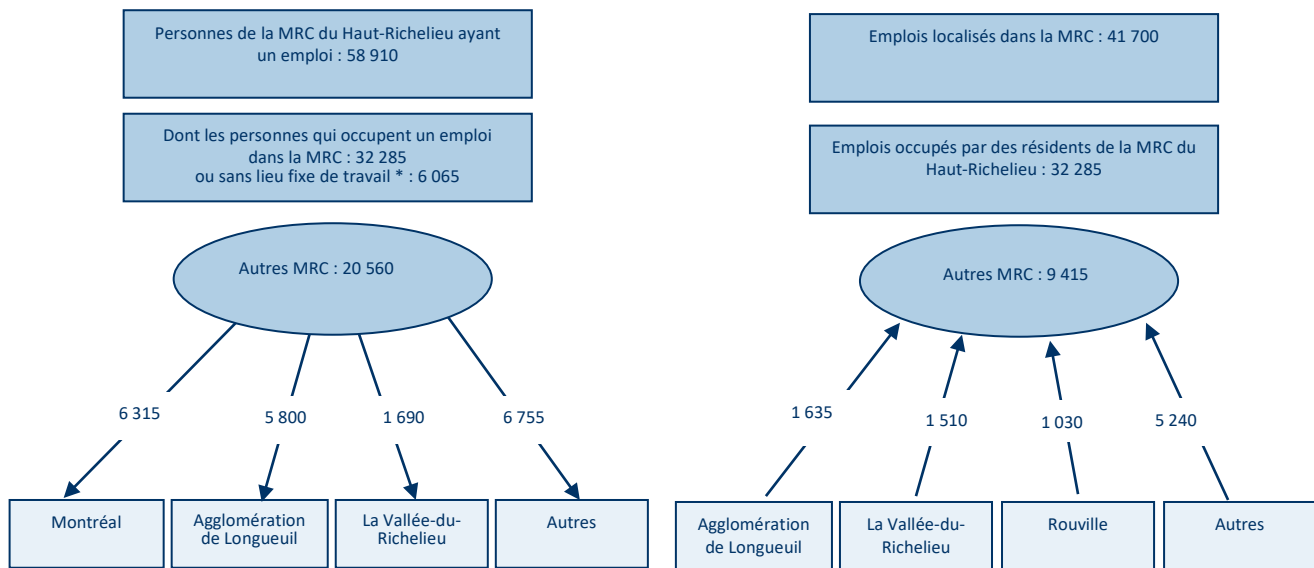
Personnes de la MRC du Haut-Richelieu ayant un emploi : 58 910

Dont les personnes qui occupent un emploi dans la MRC : 32 285
ou sans lieu fixe de travail * : 6 065

Autres MRC : 20 560

6 315

5 800

1 690

6 755

Montréal

Agglomération de Longueuil

La Vallée-du-Richelieu

Autres

Emplois localisés dans la MRC : 41 700

Emplois occupés par des résidents de la MRC du Haut-Richelieu : 32 285

Autres MRC : 9 415

1 635

1 510

1 030

5 240

Agglomération de Longueuil

La Vallée-du-Richelieu

Rouville

Autres